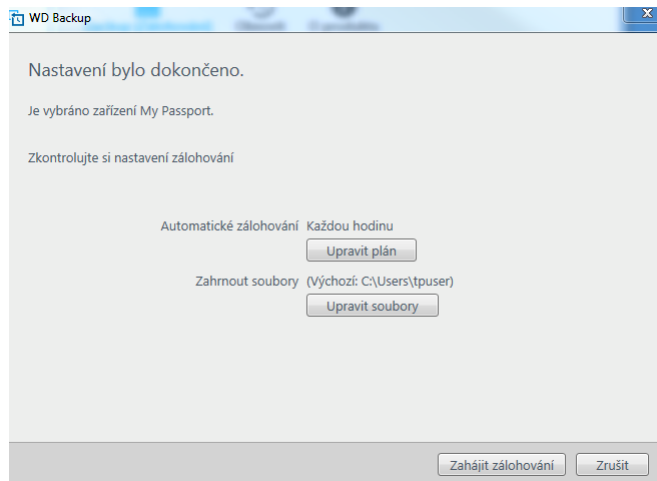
WD Backup

Nastavení bylo dokončeno.

Je vybráno zařízení My Passport.

Zkontrolujte si nastavení zálohování

Automatické zálohování Každou hodinu

Upravit plán

Zahrnout soubory (Výchozí: C:\Users\tpuser)

Upravit soubory

Zahájit zálohování Zrušit